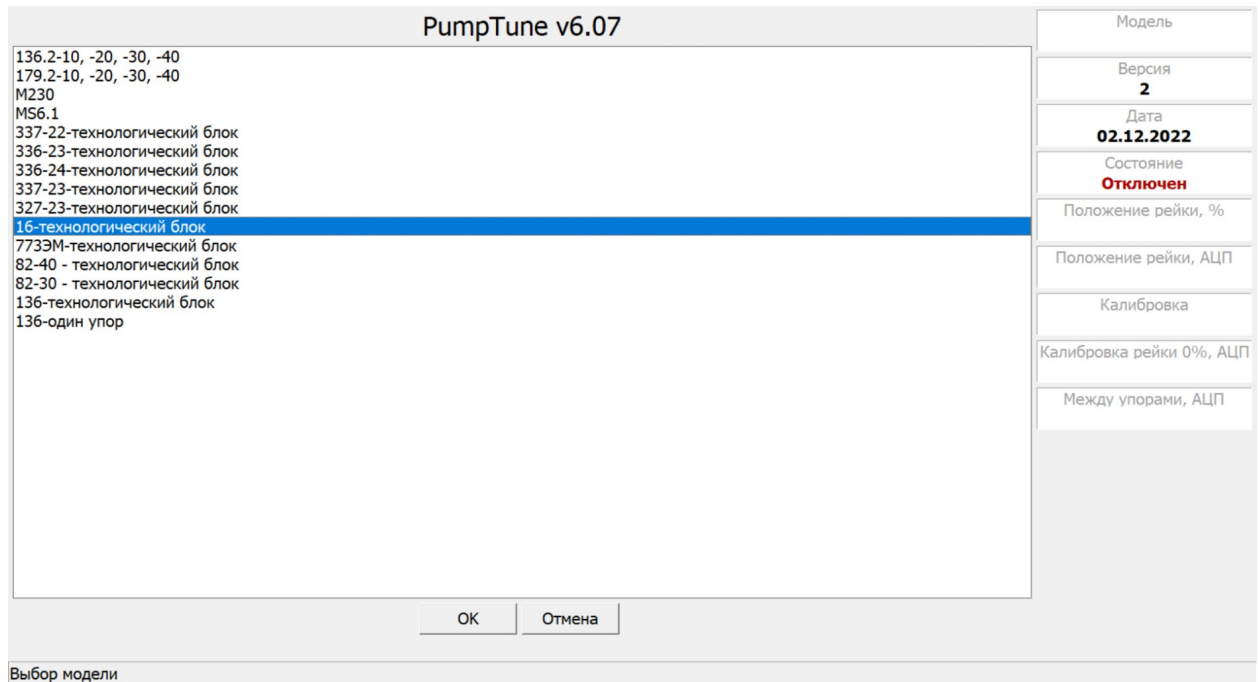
PumpTune v6.07

136.2-10, -20, -30, -40
179.2-10, -20, -30, -40
M230
MS6.1
337-22-технологический блок
336-23-технологический блок
336-24-технологический блок
337-23-технологический блок
327-23-технологический блок
16-технологический блок
773ЭМ-технологический блок
82-40 - технологический блок
82-30 - технологический блок
136-технологический блок
136-один упор

OK
Отмена

Модель

Версия
2

Дата
02.12.2022

Состояние
Отключен

Положение рейки, %

Положение рейки, АЦП

Калибровка

Калибровка рейки 0%, АЦП

Между упорами, АЦП

Выбор модели